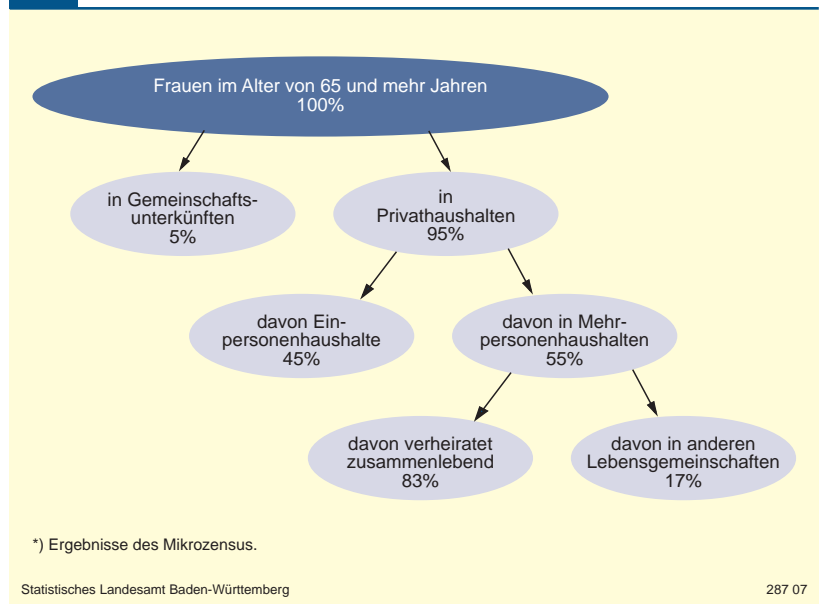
Frauen im Alter von 65 und mehr Jahren
100%

in Gemeinschaftsunterkünften
5%

in
Privathaushalten
95%

davon Einpersonenhaushalte
45%

davon in Mehrpersonenhaushalten
55%

davon verheiratet
zusammenlebend
83%

davon in anderen
Lebensgemeinschaften
17%

*) Ergebnisse des Mikrozensus.

Statistisches Landesamt Baden-Württemberg

287 07